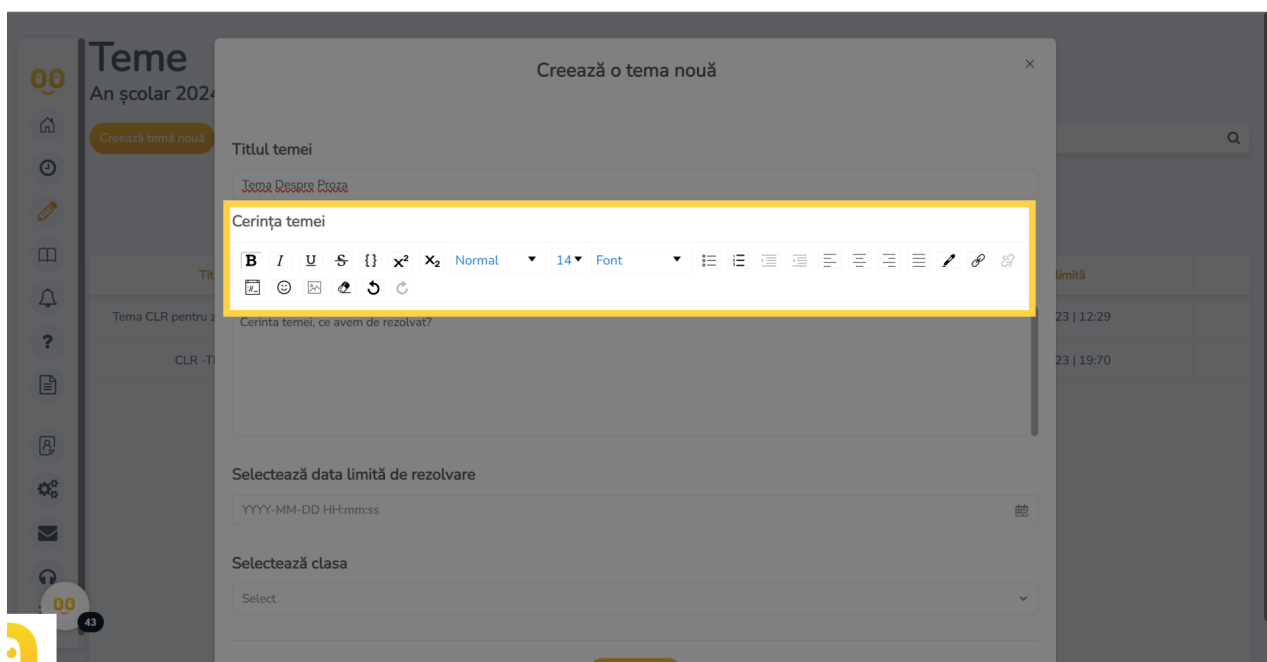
Teme
An școlar 2024

Creează temă nouă

Tit

Tema CLR pentru z

CLR -T

limită

23 | 12:29

23 | 19:70

Creează o tema nouă

×

Titlul temei

Tema Despre Proza

Cerința temei

B I U S {} $x^2$ $x_2$ Normal 14 Font

Cerinta temei, ce avem de rezolvat?

Selectează data limită de rezolvare

YYYY-MM-DD HH:mm:ss

Selectează clasa

Select

43